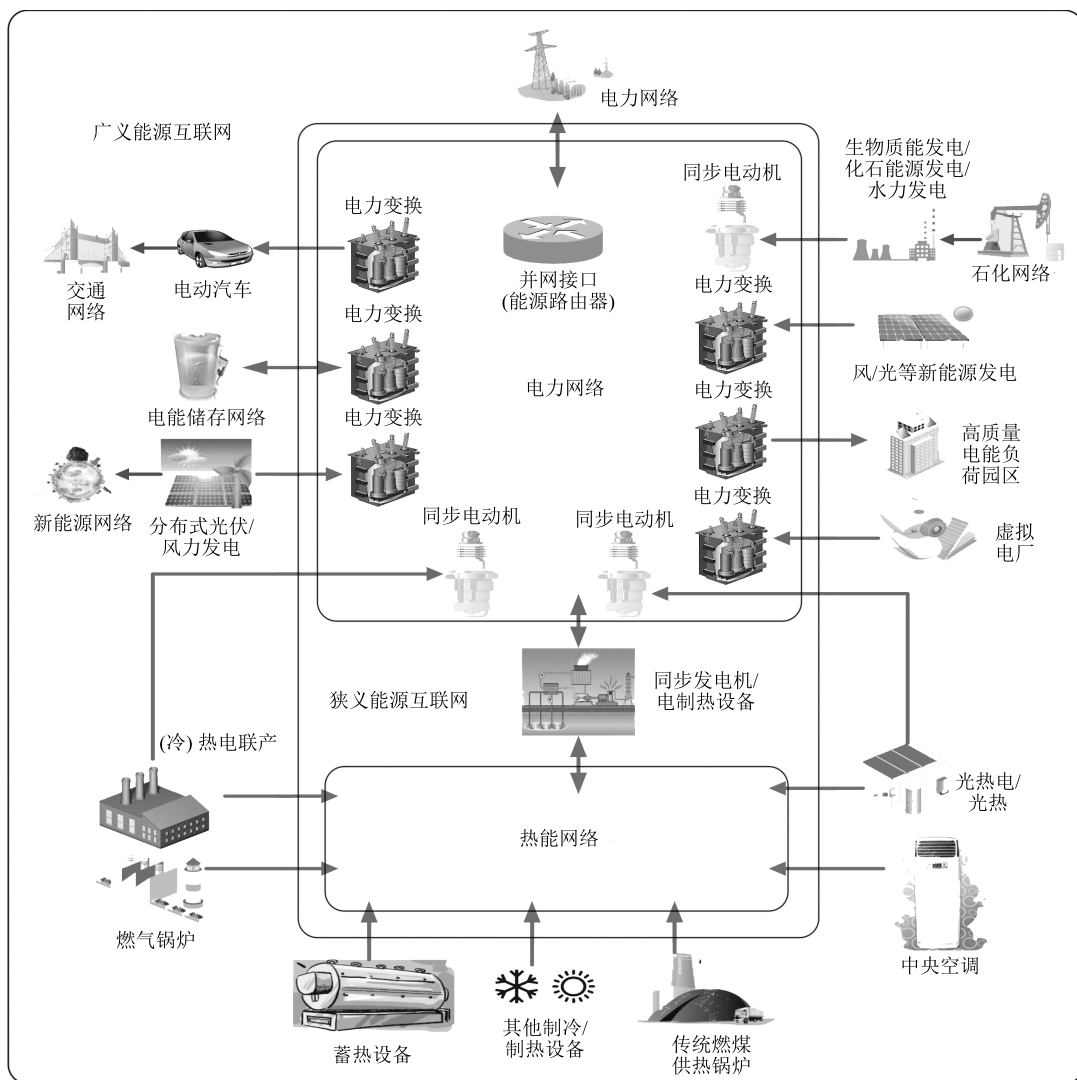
电力网络

广义能源互联网

生物质能发电/
化石能源发电/
水力发电

同步电动机

电力变换

并网接口
(能源路由器)

电力变换

石化网络

交通网络

电动汽车

电力变换

电力变换

风/光等新能源发电

电力网络

电能储存网络

电力变换

电力变换

高质量电能负荷园区

新能源网络

分布式光伏/风力发电

同步电动机

同步电动机

电力变换

虚拟电厂

同步发电机/电制热设备

狭义能源互联网

(冷) 热电联产

光热电/光热

热能网络

燃气锅炉

中央空调

蓄热设备

其他制冷/制热设备

传统燃煤供热锅炉